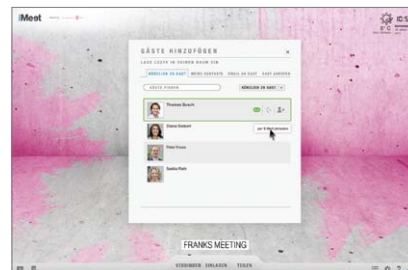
iMeet

GÄSTE HINZUFÜGEN ×

LADE LEUTE IN DEINEN RAUM EIN

KÜRZLICH ZU GAST | MEINE KONTAKTE | EMAIL ZU GAST | GAST EINFÜGEN

GÄSTE FINDEN | KÜRZLICH ZU GAST

Thomas Busch

Diana Siebert

per E-Mail einladen

Peter Kruse

Saskia Roth

FRANKS MEETING

VERBINDEN EINLADEN TEILEN